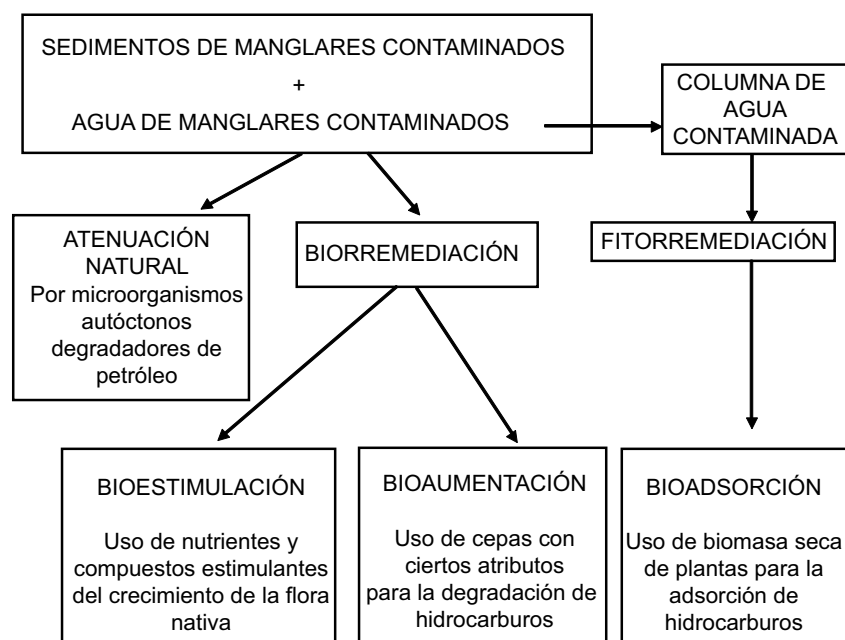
SEDIMENTOS DE MANGLARES CONTAMINADOS
+
AGUA DE MANGLARES CONTAMINADOS

COLUMNA DE AGUA CONTAMINADA

ATENUACIÓN NATURAL
Por microorganismos autóctonos degradadores de petróleo

BIORREMEDIACIÓN

FITORREMEDIACIÓN

BIOESTIMULACIÓN

Uso de nutrientes y compuestos estimulantes del crecimiento de la flora nativa

BIOAUMENTACIÓN

Uso de cepas con ciertos atributos para la degradación de hidrocarburos

BIOADSORCIÓN

Uso de biomasa seca de plantas para la adsorción de hidrocarburos